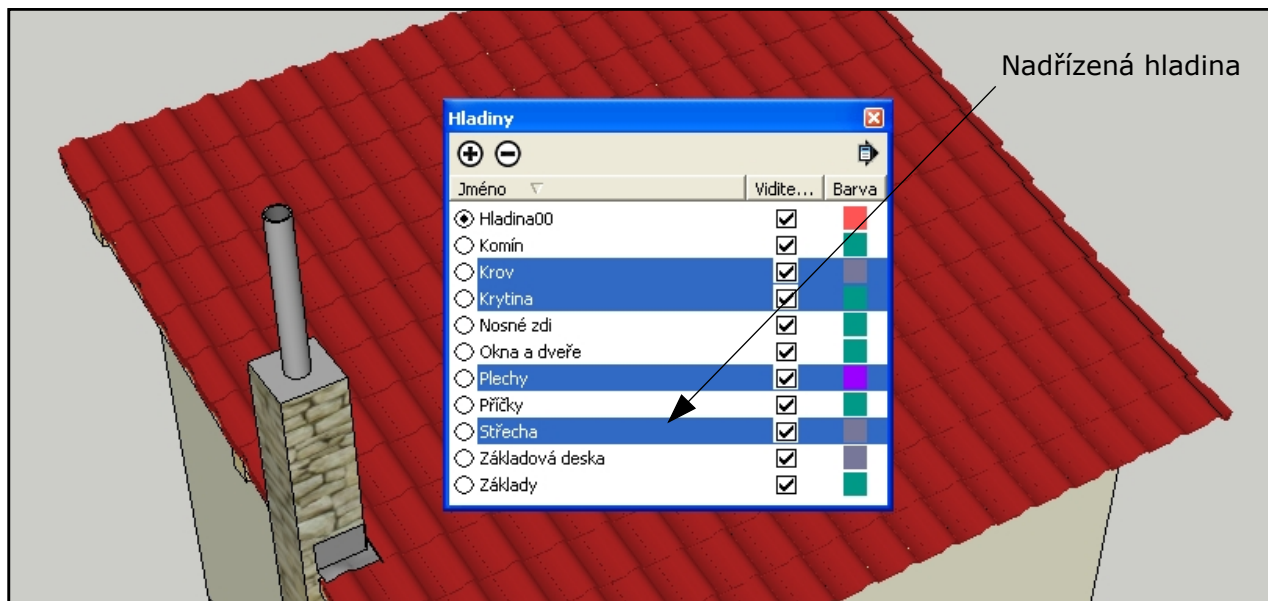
Nadřízená hladina

Hladiny

| Jméno | Vidite... | Barva |
|---|---|---|
| Hladina00 | ☑ | |
| Komín | ☑ | |
| Krov | ☑ | |
| Krytina | ☑ | |
| Nosné zdi | ☑ | |
| Okna a dveře | ☑ | |
| Plechy | ☑ | |
| Příčky | ☑ | |
| Střecha | ☑ | |
| Základová deska | ☑ | |
| Základy | ☑ | |